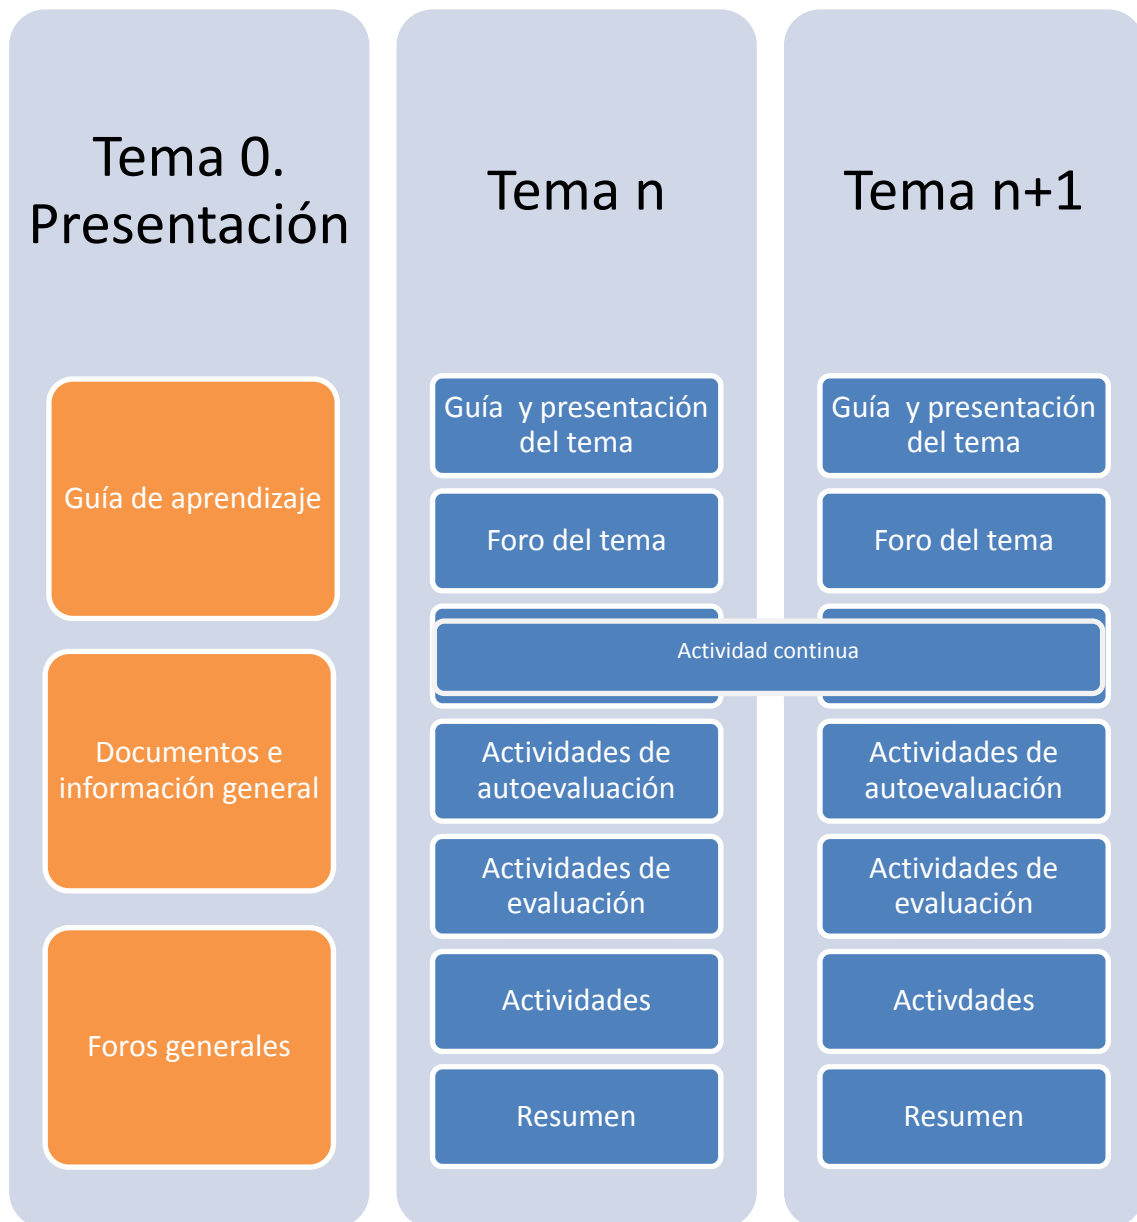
Tema 0. Presentación

Guía de aprendizaje

Documentos e información general

Foros generales

Tema n

Guía y presentación del tema

Foro del tema

Actividad continua

Actividades de autoevaluación

Actividades de evaluación

Actividades

Resumen

Tema n+1

Guía y presentación del tema

Foro del tema

Actividades de autoevaluación

Actividades de evaluación

Activdades

Resumen